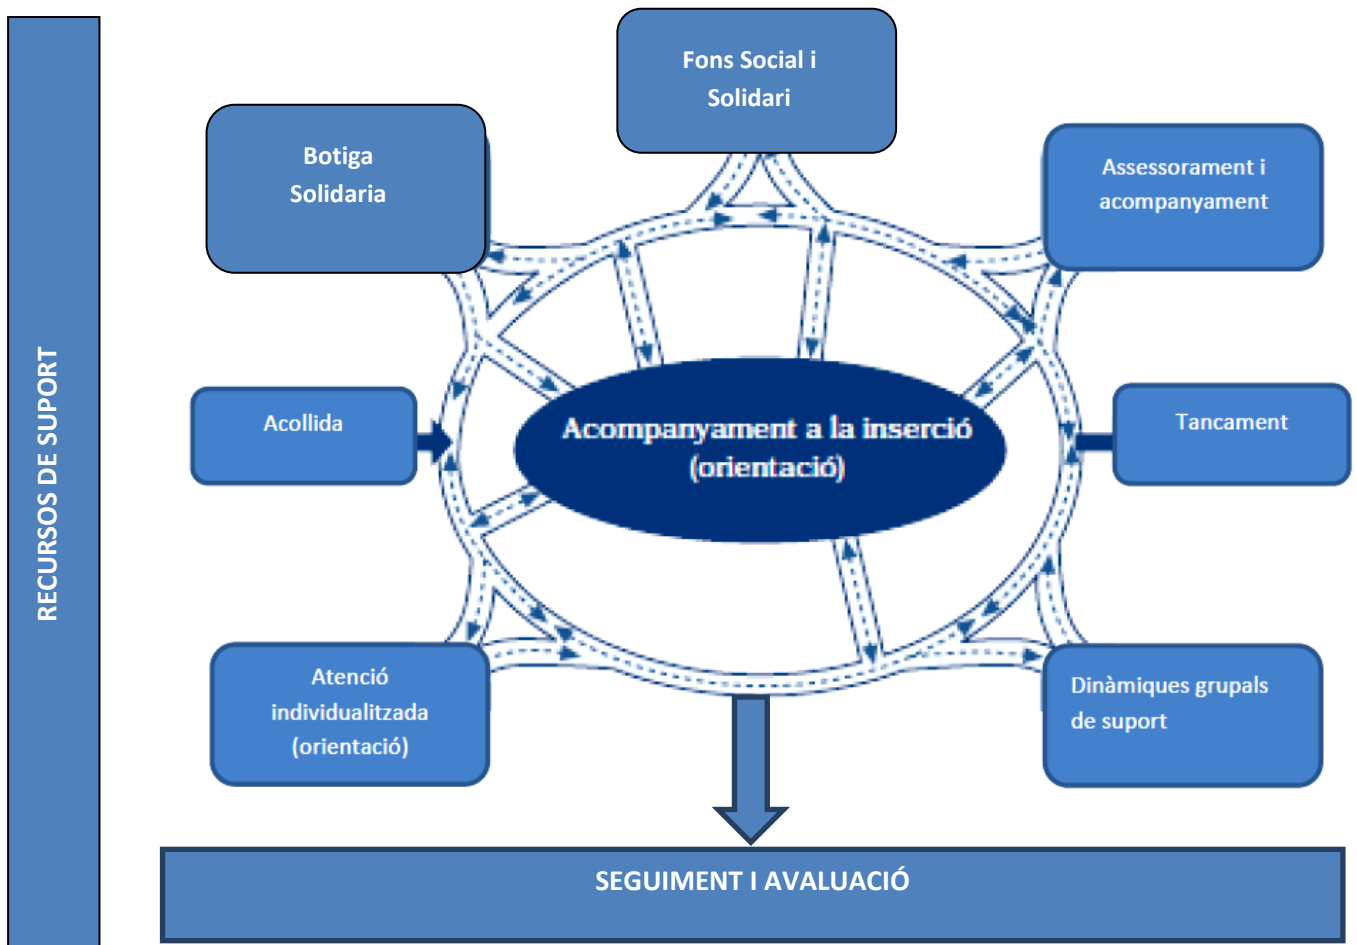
RECURSOS DE SUPORT

Fons Social i Solidari

Botiga Solidaria

Assessorament i acompanyament

Acollida

Acompanyament a la inserció (orientació)

Tancament

Atenció individualitzada (orientació)

Dinàmiques grupals de suport

SEGUIMENT I AVALUACIÓ